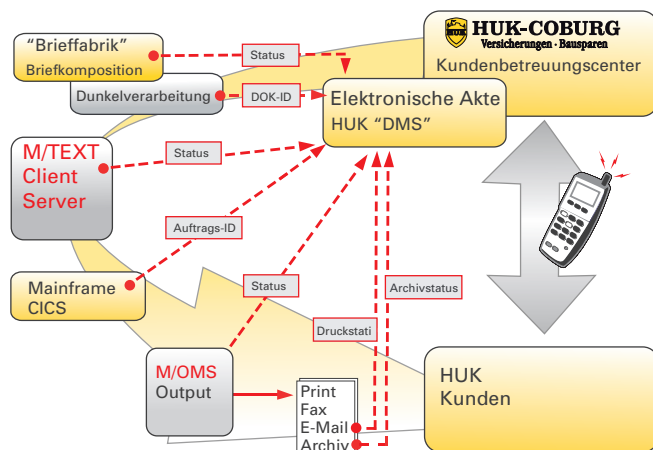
"Brieffabrik"
Briefkomposition

Dunkelverarbeitung

Status

DOK-ID

HUK-COBURG
Versicherungen · Bausparen
Kundenbetreuungscenter

Elektronische Akte
HUK "DMS"

M/TEXT
Client
Server

Status

Auftrags-ID

Mainframe
CICS

Status

Archivstatus

Druckstati

M/OMS
Output

Print
Fax
E-Mail
Archiv

HUK
Kunden